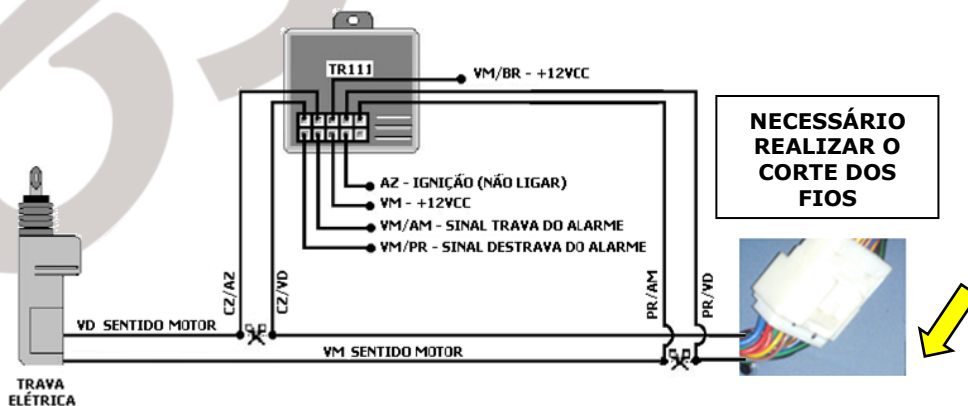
TR111

VM/BR - +12VCC

NECESSÁRIO REALIZAR O CORTE DOS FIOS

AZ - IGNIÇÃO (NÃO LIGAR)
VM - +12VCC
VM/AM - SINAL TRAVA DO ALARME
VM/PR - SINAL DESTRAVA DO ALARME

CZ/AZ
CZ/VD
PR/AM
PR/VD

VD SENTIDO MOTOR
VM SENTIDO MOTOR

TRAVA ELÉTRICA